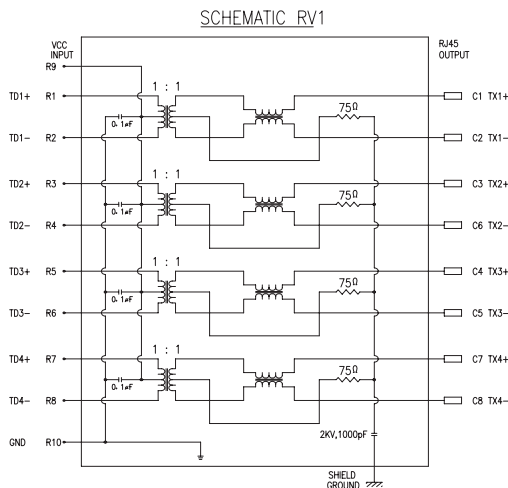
SCHEMATIC RV1

VCC INPUT
R9

RJ45 OUTPUT

TD1+ R1
1 : 1
0.1uF
75Ω
C1 TX1+
TD1− R2
C2 TX1−

TD2+ R3
1 : 1
0.1uF
75Ω
C3 TX2+
TD2− R4
C6 TX2−

TD3+ R5
1 : 1
0.1uF
75Ω
C4 TX3+
TD3− R6
C5 TX3−

TD4+ R7
1 : 1
0.1uF
75Ω
C7 TX4+
TD4− R8
C8 TX4−

GND R10
2KV,1000pF
SHIELD GROUND